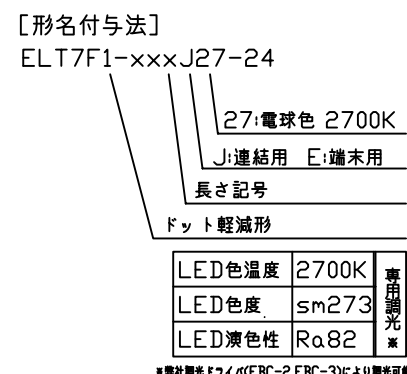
[形名付与法]
ELT7F1-xxxJ27-24

27:電球色 2700K

J:連結用 E:端末用

長さ記号

ドット軽減形

| LED色温度 | 2700K | 専用調光※ |
|---|---|---|
| LED色度 | sm273 | |
| LED演色性 | Ra82 | |

※弊社製光ドライバ(FBC-2,FBC-3)により調光可能